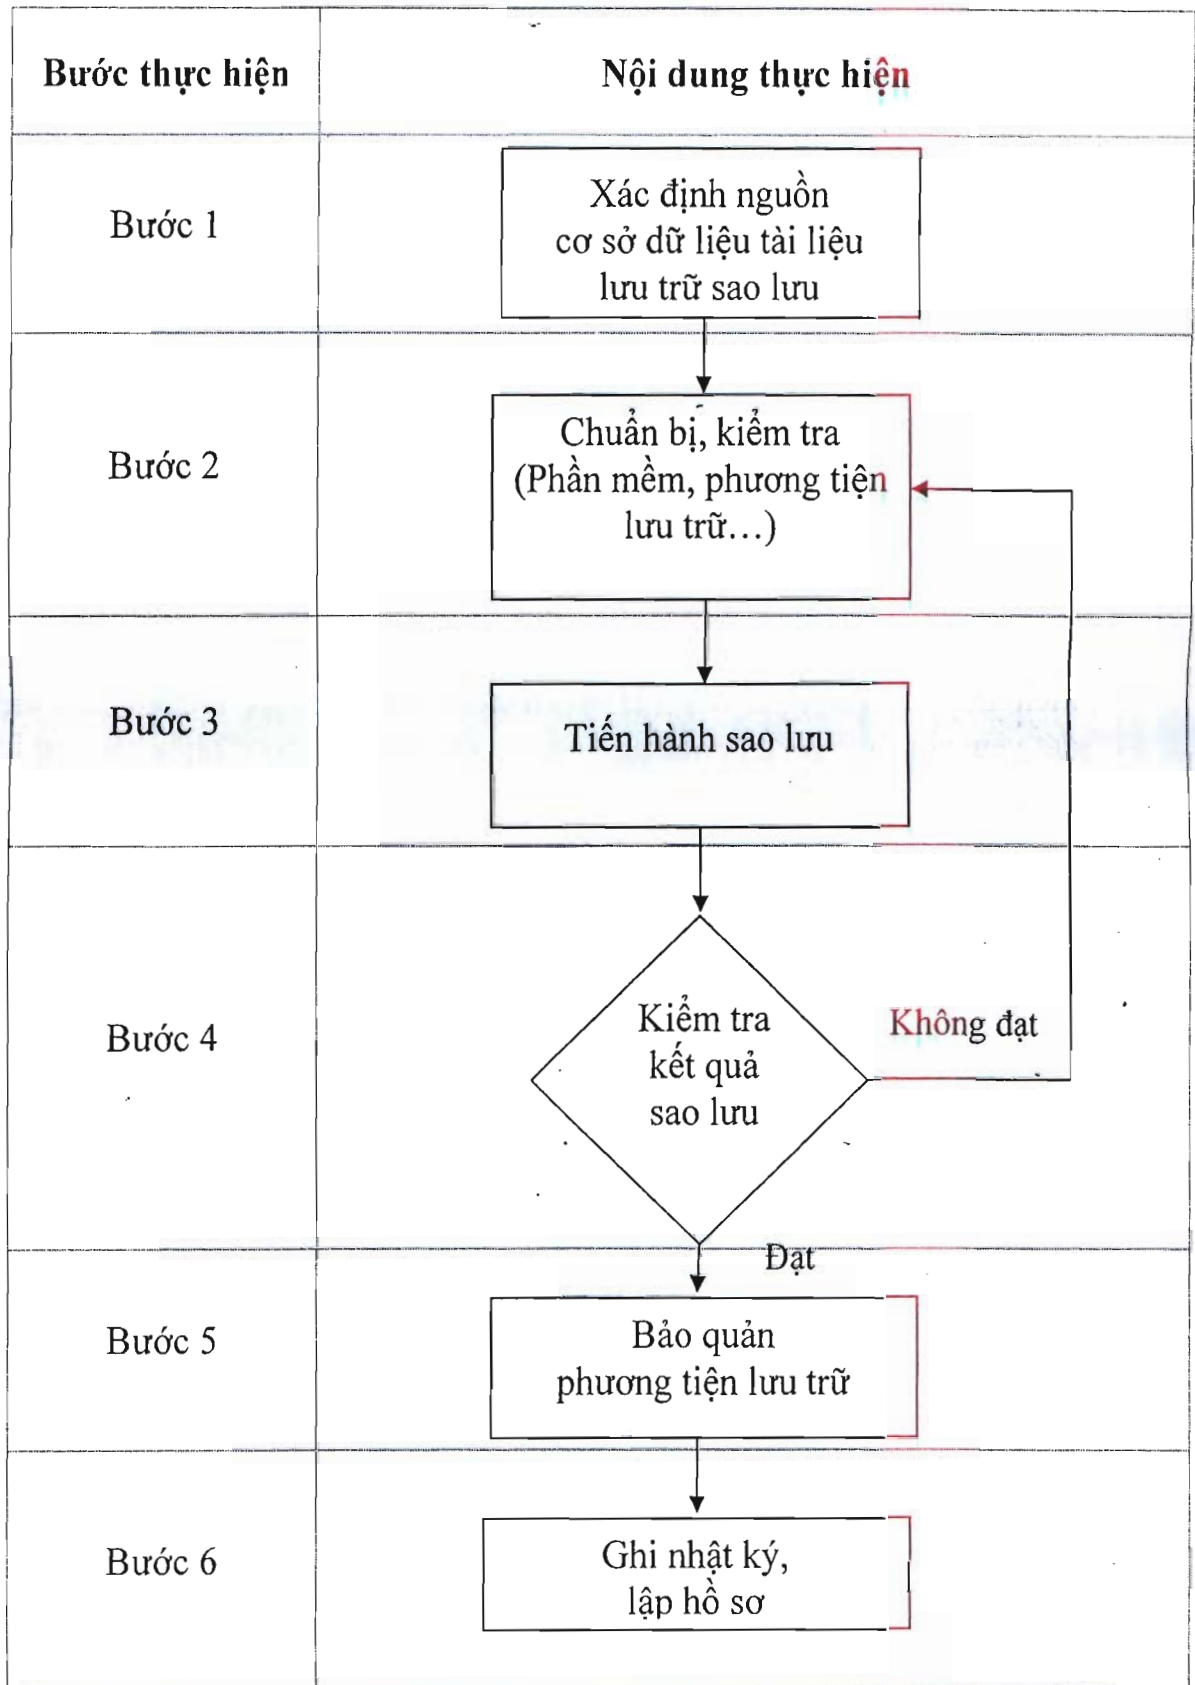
| Bước thực hiện | Nội dung thực hiện |
|---|---|
| Bước 1 | Xác định nguồn cơ sở dữ liệu tài liệu lưu trữ sao lưu |
| Bước 2 | Chuẩn bị, kiểm tra (Phần mềm, phương tiện lưu trữ…) |
| Bước 3 | Tiến hành sao lưu |
| Bước 4 | Kiểm tra kết quả sao lưu — Không đạt — Đạt |
| Bước 5 | Bảo quản phương tiện lưu trữ |
| Bước 6 | Ghi nhật ký, lập hồ sơ |